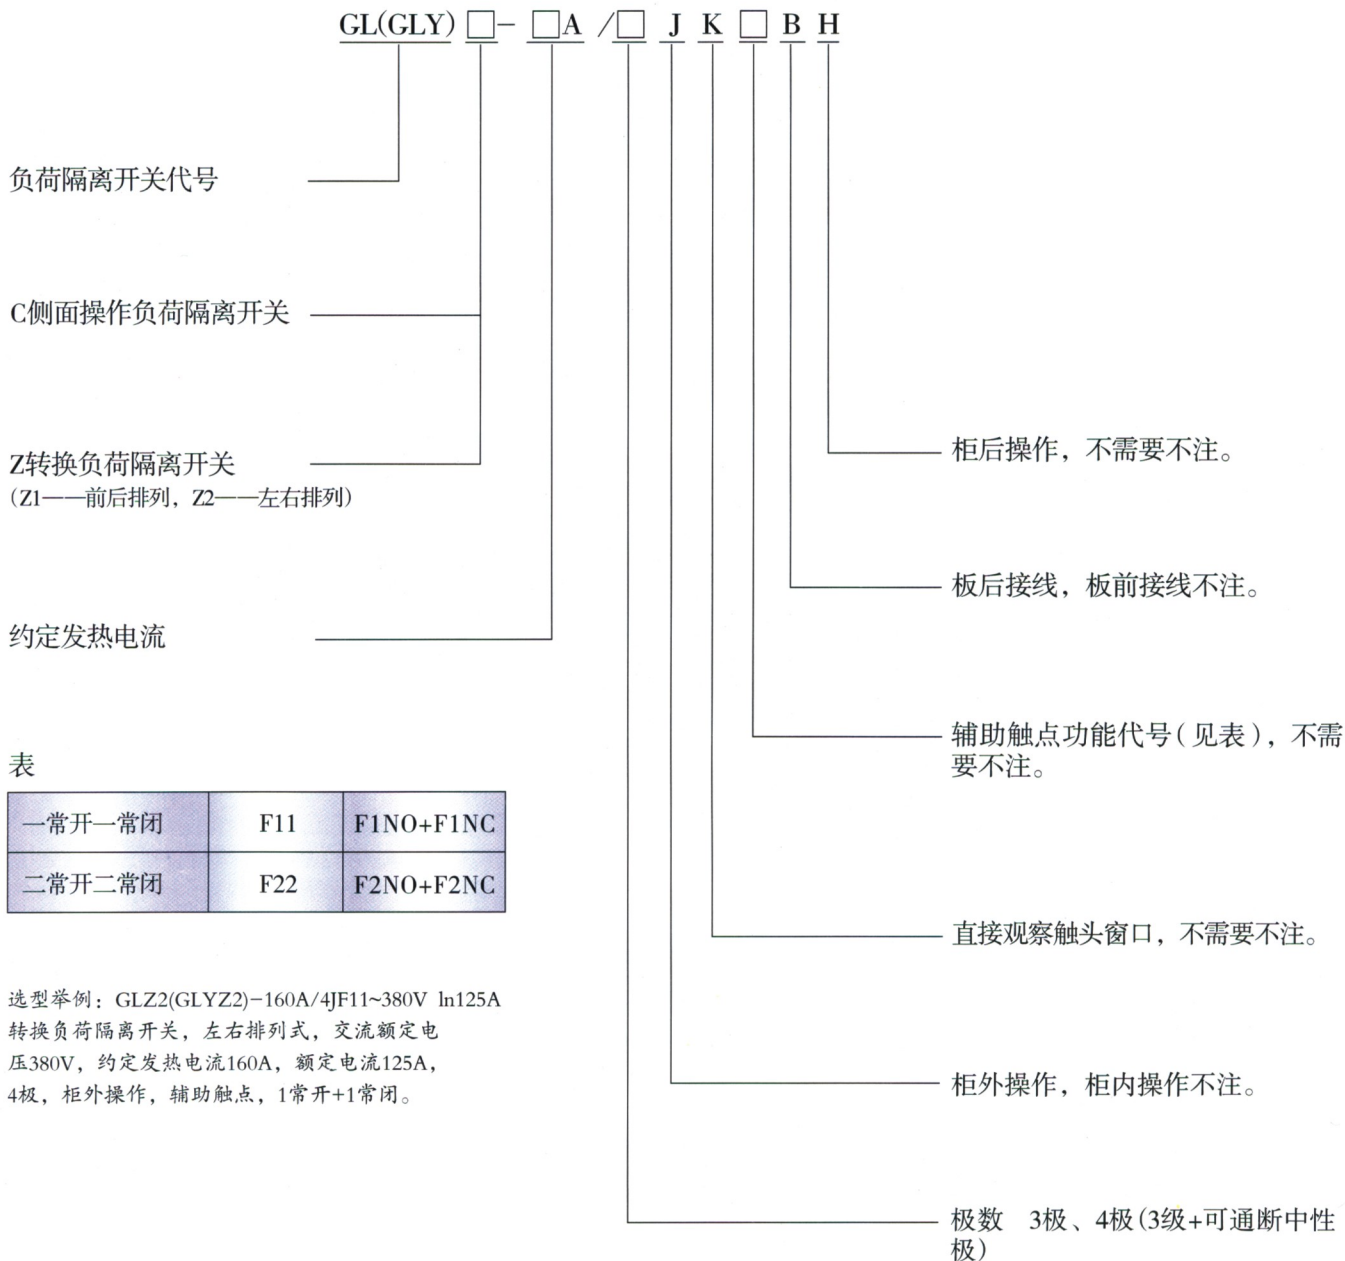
GL(GLY) □ - □A / □ J K □ B H

负荷隔离开关代号

C侧面操作负荷隔离开关

Z转换负荷隔离开关
(Z1——前后排列，Z2——左右排列)

约定发热电流

表

| 一常开一常闭 | F11 | F1NO+F1NC |
|---|---|---|
| 二常开二常闭 | F22 | F2NO+F2NC |

选型举例：GLZ2(GLYZ2)−160A/4JF11~380V ln125A
转换负荷隔离开关，左右排列式，交流额定电压380V，约定发热电流160A，额定电流125A，4极，柜外操作，辅助触点，1常开+1常闭。

柜后操作，不需要不注。

板后接线，板前接线不注。

辅助触点功能代号(见表)，不需要不注。

直接观察触头窗口，不需要不注。

柜外操作，柜内操作不注。

极数 3极、4极(3级+可通断中性极)